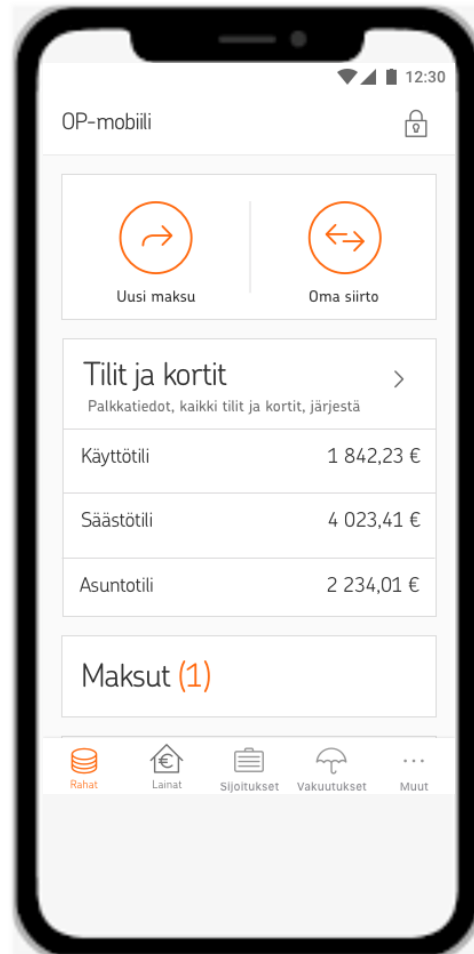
12:30

OP-mobiili

Uusi maksu

Oma siirto

Tilit ja kortit

Palkkatiedot, kaikki tilit ja kortit, järjestä

| | |
|---|---|
| Käyttötili | 1 842,23 € |
| Säästötili | 4 023,41 € |
| Asuntotili | 2 234,01 € |

Maksut (1)

Rahat Lainat Sijoitukset Vakuutukset Muut